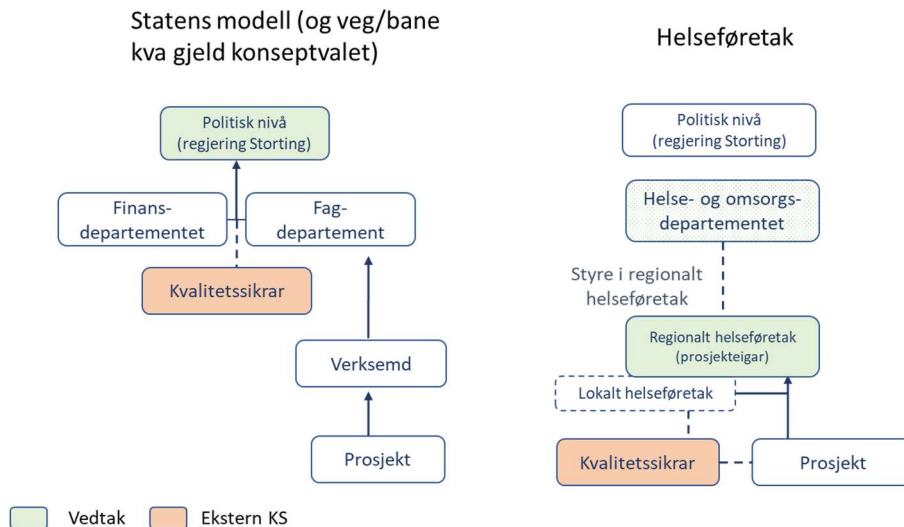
Statens modell (og veg/bane kva gjeld konseptvalet)

Politisk nivå (regjering Storting)

Finans-departementet

Fag-departement

Kvalitetssikrar

Verksemd

Prosjekt

Helseføretak

Politisk nivå (regjering Storting)

Helse- og omsorgs-departementet

Styre i regionalt helseføretak

Regionalt helseføretak (prosjekteigar)

Lokalt helseføretak

Kvalitetssikrar

Prosjekt

Vedtak

Ekstern KS